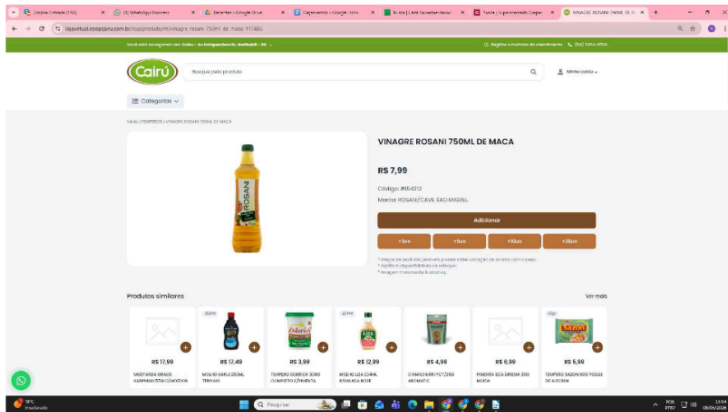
VINAGRE ROSANI 750ML DE MACA

R$ 7,99

Código: #16412
Marca: ROSANI/CAVE SAO MIGUEL

Adicionar

+1un +5un +10un +15un

Produtos similares

Ver mais

R$ 17,99
R$ 12,49
R$ 3,99
R$ 12,99
R$ 4,99
R$ 6,99
R$ 5,99

Cairú

Buscar pelo produto

Categorias

Pesquisar